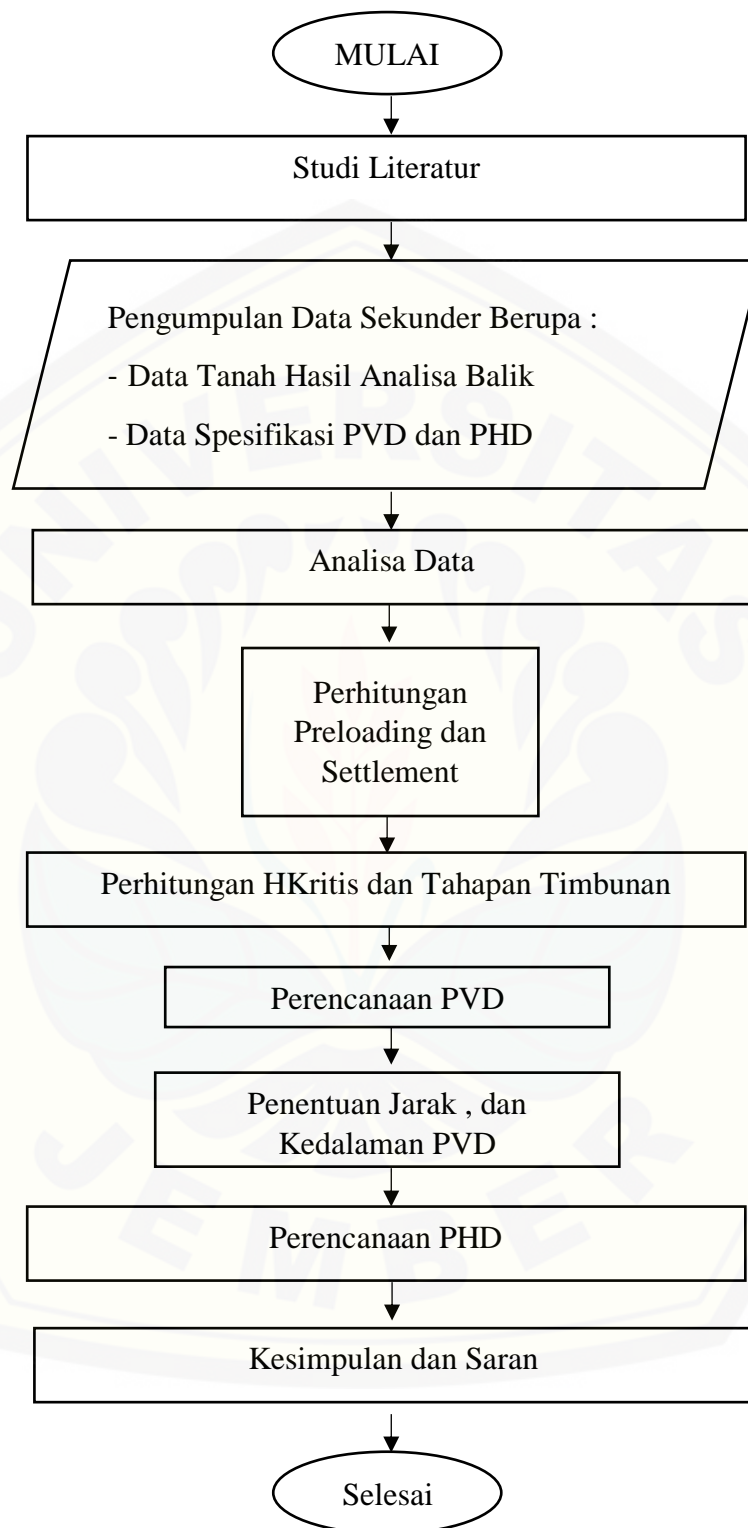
MULAI

Studi Literatur

Pengumpulan Data Sekunder Berupa :

- Data Tanah Hasil Analisa Balik

- Data Spesifikasi PVD dan PHD

Analisa Data

Perhitungan Preloading dan Settlement

Perhitungan HKritis dan Tahapan Timbunan

Perencanaan PVD

Penentuan Jarak , dan Kedalaman PVD

Perencanaan PHD

Kesimpulan dan Saran

Selesai